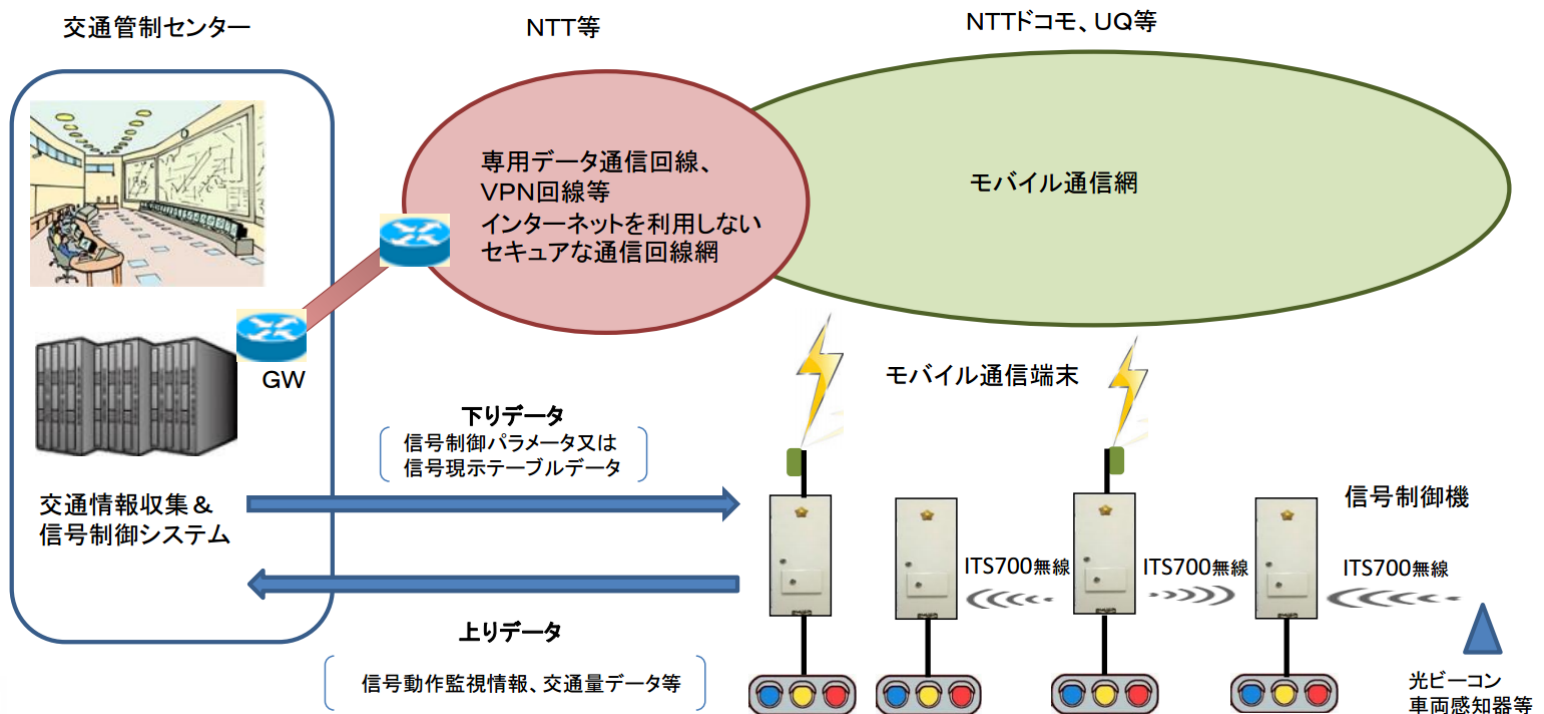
交通管制センター

NTT等

NTTドコモ、UQ等

専用データ通信回線、
VPN回線等
インターネットを利用しない
セキュアな通信回線網

モバイル通信網

GW

モバイル通信端末

下りデータ
信号制御パラメータ又は
信号現示テーブルデータ

交通情報収集＆
信号制御システム

信号制御機

ITS700無線

ITS700無線

ITS700無線

上りデータ
信号動作監視情報、交通量データ等

光ビーコン
車両感知器等